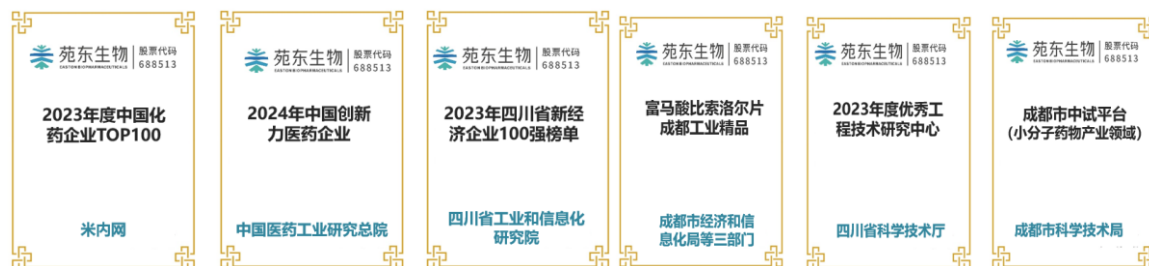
苑东生物 EASTON BIOPHARMACEUTICALS 股票代码 688513

2023年度中国化药企业TOP100

米内网

苑东生物 EASTON BIOPHARMACEUTICALS 股票代码 688513

2024年中国创新力医药企业

中国医药工业研究总院

苑东生物 EASTON BIOPHARMACEUTICALS 股票代码 688513

2023年四川省新经济企业100强榜单

四川省工业和信息化研究院

苑东生物 EASTON BIOPHARMACEUTICALS 股票代码 688513

富马酸比索洛尔片成都工业精品

成都市经济和信息化局等三部门

苑东生物 EASTON BIOPHARMACEUTICALS 股票代码 688513

2023年度优秀工程技术研究中心

四川省科学技术厅

苑东生物 EASTON BIOPHARMACEUTICALS 股票代码 688513

成都市中试平台（小分子药物产业领域）

成都市科学技术局